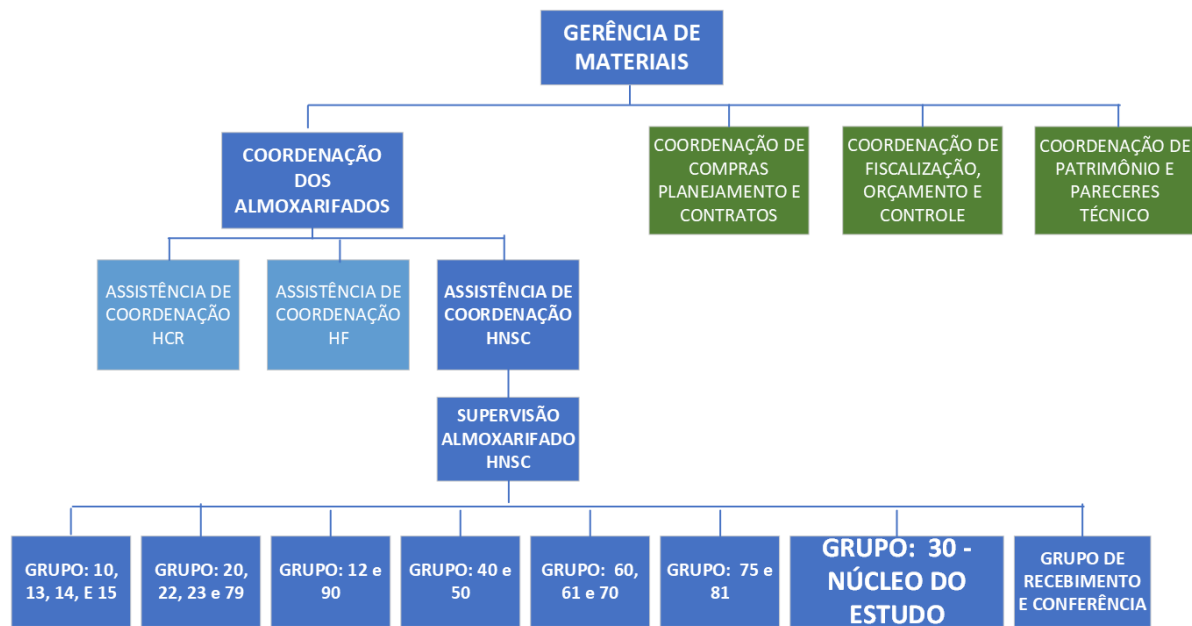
GERÊNCIA DE MATERIAIS

COORDENAÇÃO DOS ALMOXARIFADOS

COORDENAÇÃO DE COMPRAS PLANEJAMENTO E CONTRATOS

COORDENAÇÃO DE FISCALIZAÇÃO, ORÇAMENTO E CONTROLE

COORDENAÇÃO DE PATRIMÔNIO E PARECERES TÉCNICO

ASSISTÊNCIA DE COORDENAÇÃO HCR

ASSISTÊNCIA DE COORDENAÇÃO HF

ASSISTÊNCIA DE COORDENAÇÃO HNSC

SUPERVISÃO ALMOXARIFADO HNSC

GRUPO: 10, 13, 14, E 15

GRUPO: 20, 22, 23 e 79

GRUPO: 12 e 90

GRUPO: 40 e 50

GRUPO: 60, 61 e 70

GRUPO: 75 e 81

GRUPO: 30 - NÚCLEO DO ESTUDO

GRUPO DE RECEBIMENTO E CONFERÊNCIA